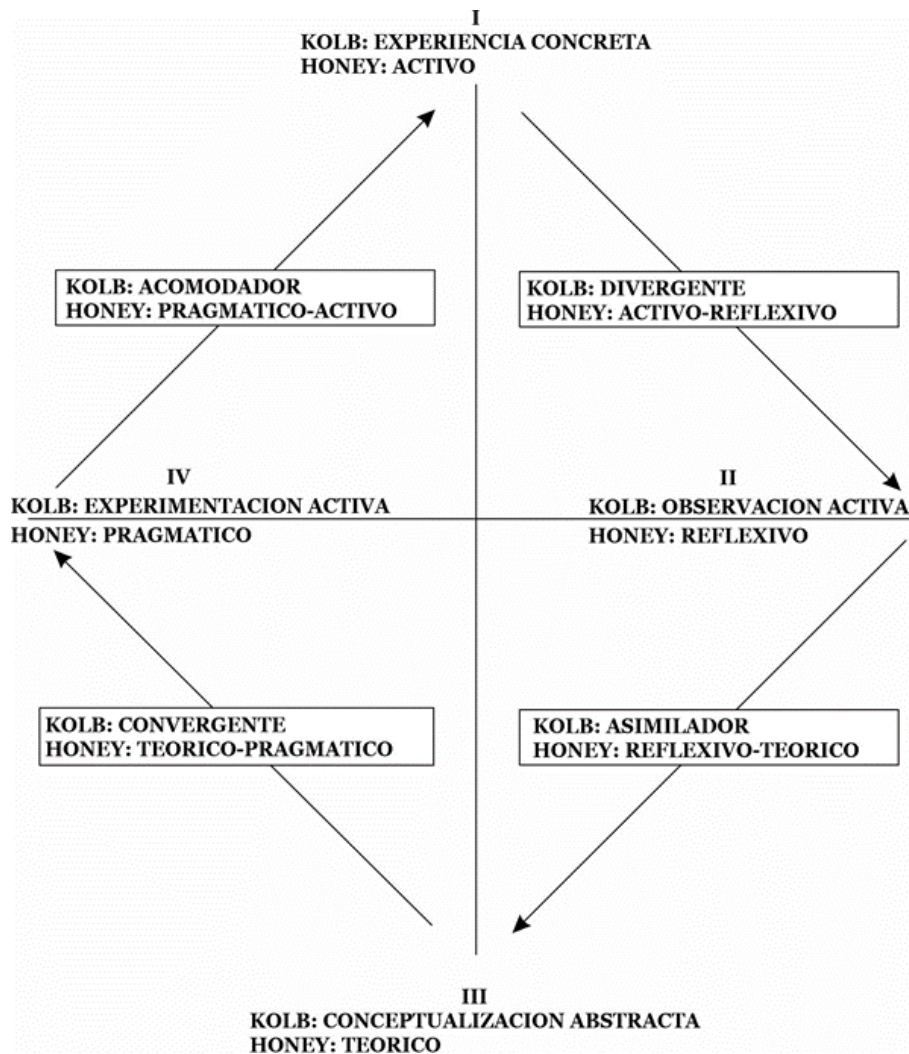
I
KOLB: EXPERIENCIA CONCRETA
HONEY: ACTIVO

KOLB: ACOMODADOR
HONEY: PRAGMATICO-ACTIVO

KOLB: DIVERGENTE
HONEY: ACTIVO-REFLEXIVO

IV
KOLB: EXPERIMENTACION ACTIVA
HONEY: PRAGMATICO

II
KOLB: OBSERVACION ACTIVA
HONEY: REFLEXIVO

KOLB: CONVERGENTE
HONEY: TEORICO-PRAGMATICO

KOLB: ASIMILADOR
HONEY: REFLEXIVO-TEORICO

III
KOLB: CONCEPTUALIZACION ABSTRACTA
HONEY: TEORICO